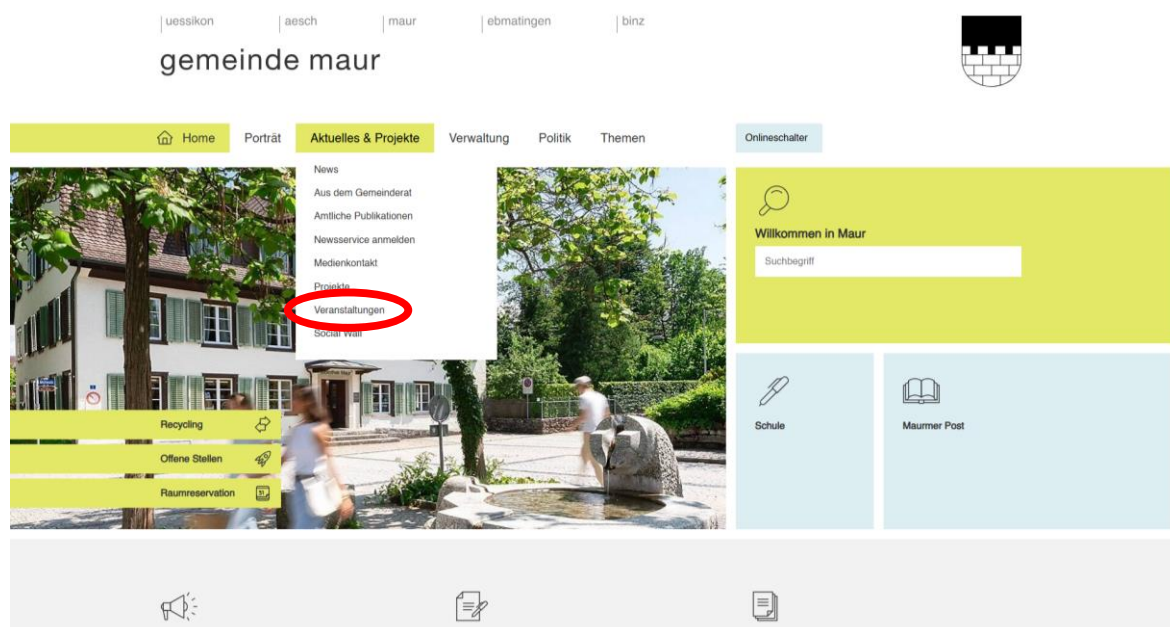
uessikon | aesch | maur | ebmatingen | binz

gemeinde maur

Home
Porträt
Aktuelles & Projekte
Verwaltung
Politik
Themen
Onlineschalter

News
Aus dem Gemeinderat
Amtliche Publikationen
Newsservice anmelden
Medienkontakt
Projekte
Veranstaltungen
Social Wall

Willkommen in Maur
Suchbegriff

Recycling
Offene Stellen
Raumreservation

Schule
Maurmer Post